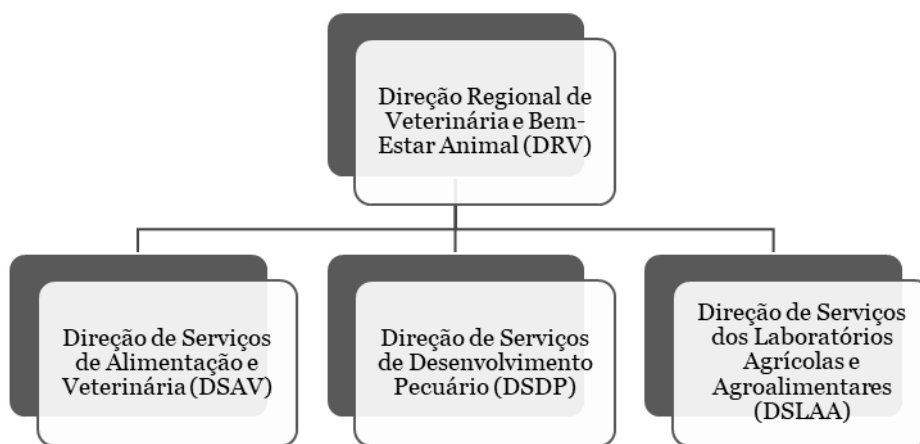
Direção Regional de Veterinária e Bem-Estar Animal (DRV)

Direção de Serviços de Alimentação e Veterinária (DSAV)

Direção de Serviços de Desenvolvimento Pecuário (DSDP)

Direção de Serviços dos Laboratórios Agrícolas e Agroalimentares (DSLAA)